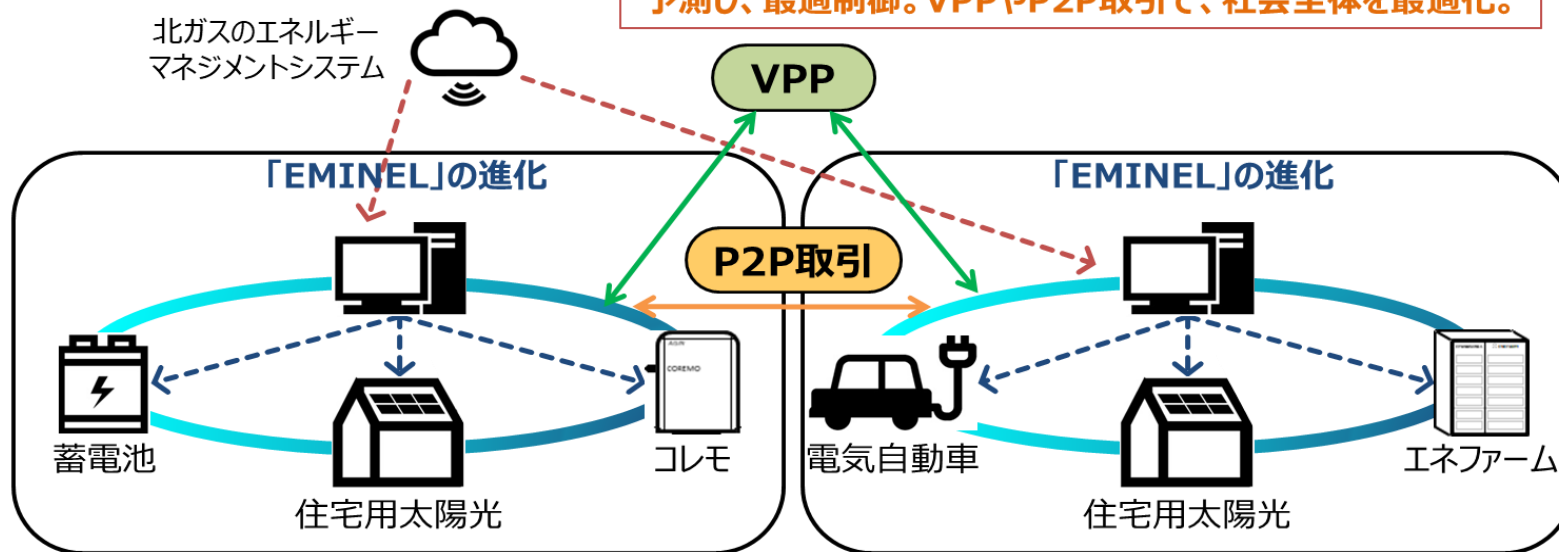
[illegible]予測し、最適制御。VPPやP2P取引で、社会全体を最適化。

北ガスのエネルギーマネジメントシステム

VPP

「EMINEL」の進化

「EMINEL」の進化

P2P取引

COREMO

蓄電池

コレモ

住宅用太陽光

電気自動車

エネファーム

住宅用太陽光